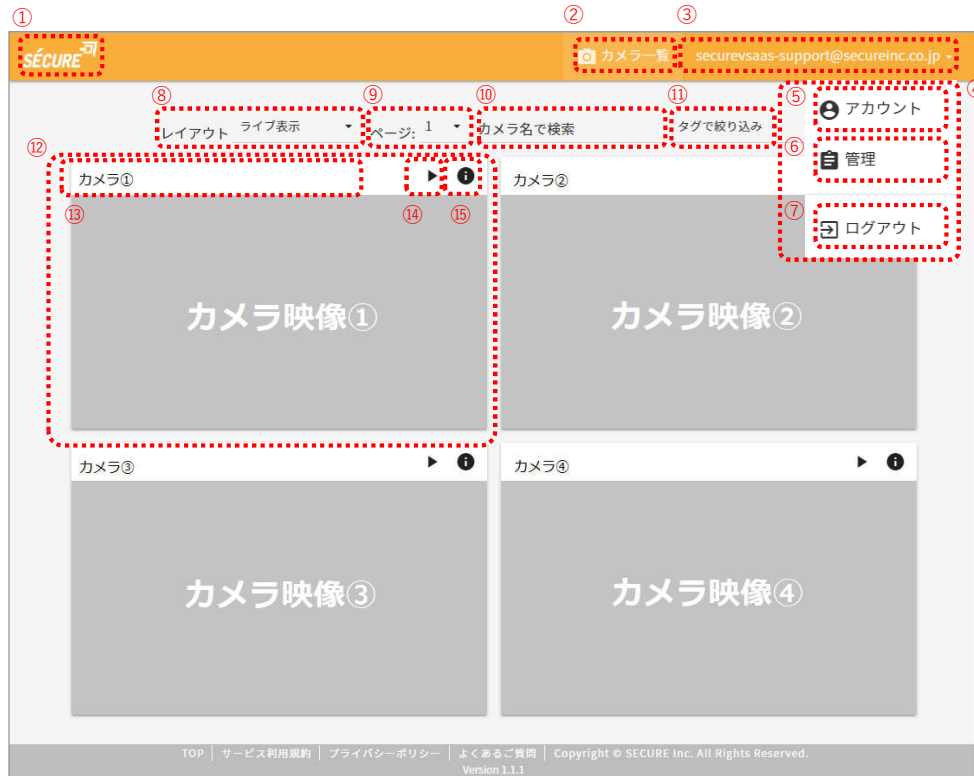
①
SÉCURE
② カメラ一覧
③ securevsaas-support@secureinc.co.jp
④
⑤ アカウント
⑥ 管理
⑦ ログアウト
⑧ レイアウト ライブ表示
⑨ ページ: 1
⑩ カメラ名で検索
⑪ タグで絞り込み
⑫
カメラ①
⑬ ⑭ ⑮
カメラ映像①
カメラ②
カメラ映像②
カメラ③
カメラ映像③
カメラ④
カメラ映像④
TOP | サービス利用規約 | プライバシーポリシー | よくあるご質問 | Copyright © SECURE Inc. All Rights Reserved.
Version 1.1.1